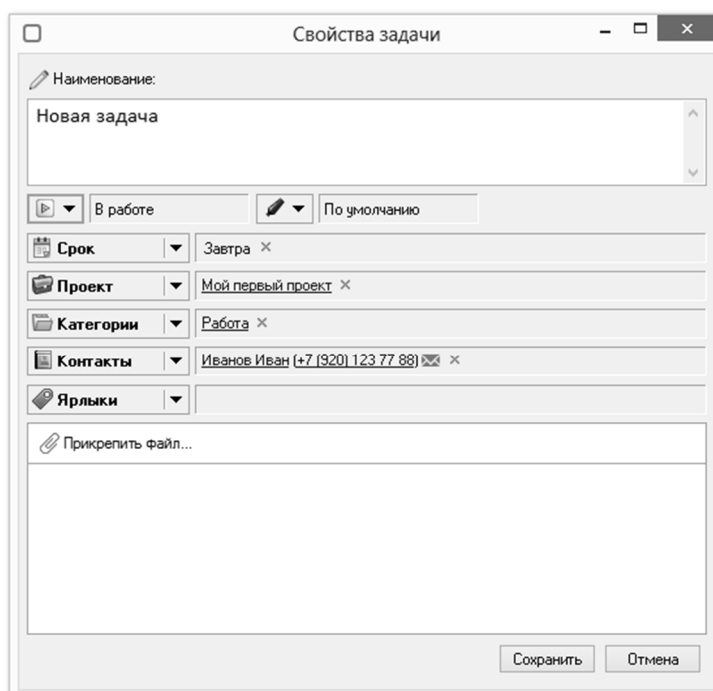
Свойства задачи

Наименование:

Новая задача

В работе

По умолчанию

Срок

Завтра ×

Проект

Мой первый проект ×

Категории

Работа ×

Контакты

Иванов Иван (+7 (920) 123 77 88) ×

Ярлыки

Прикрепить файл...

Сохранить

Отмена